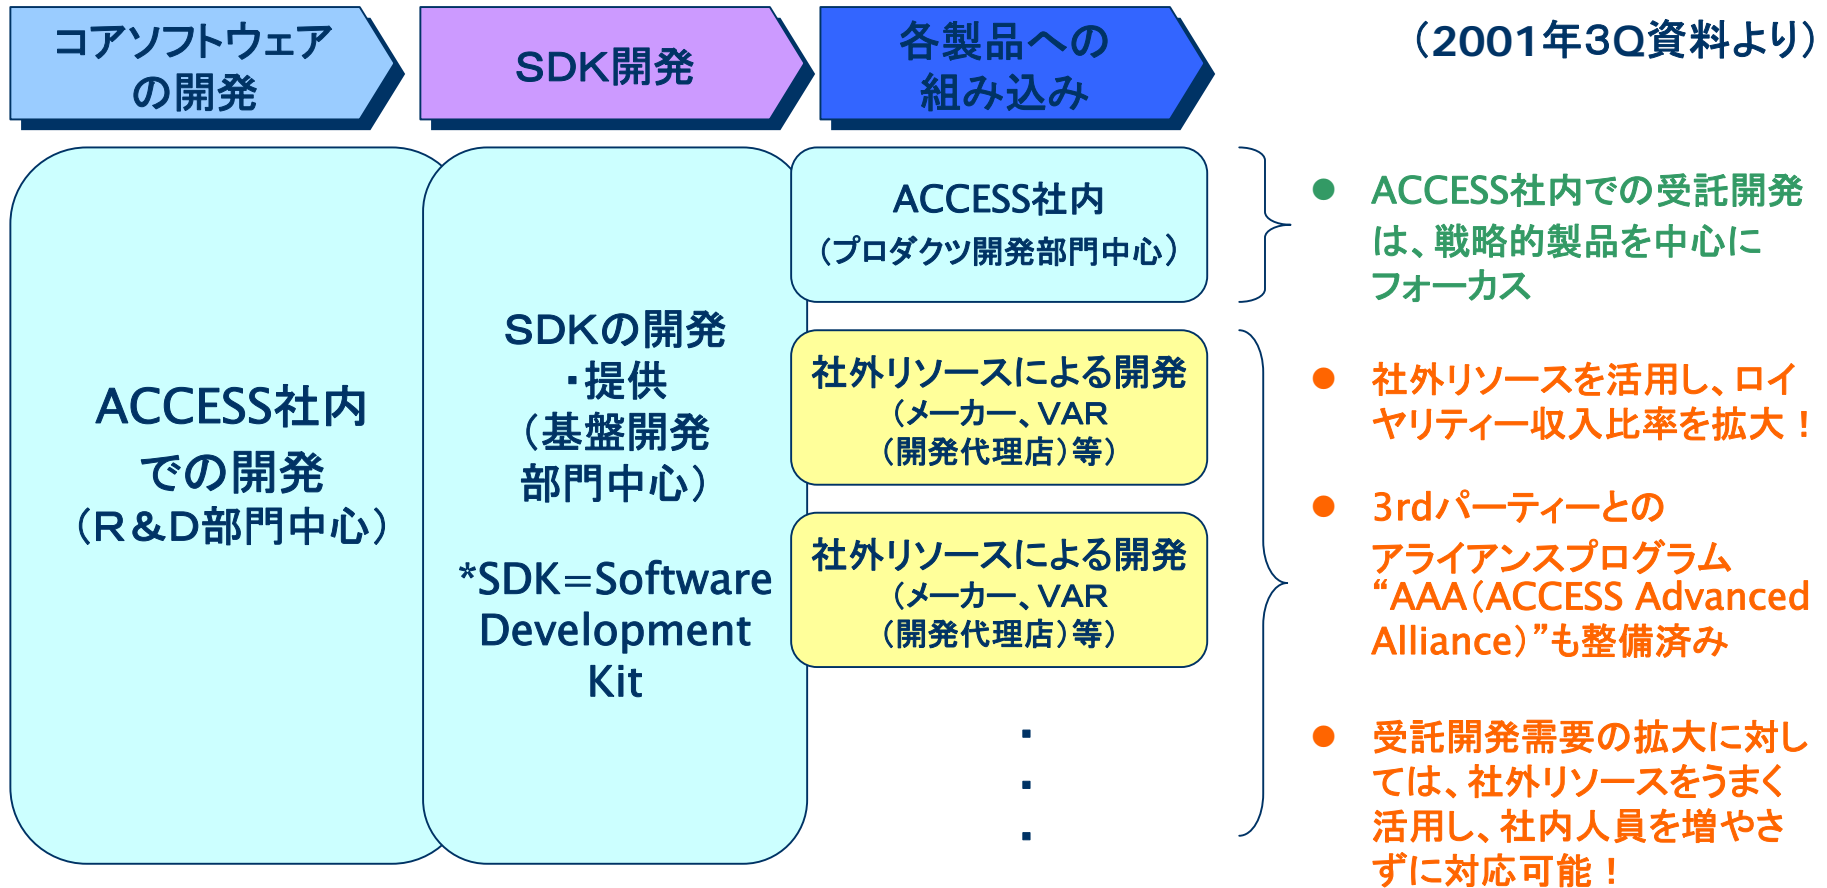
コアソフトウェアの開発

SDK開発

各製品への組み込み

（2001年3Q資料より）

ACCESS社内での開発
（R&D部門中心）

SDKの開発
・提供
（基盤開発部門中心）

*SDK=Software Development Kit

ACCESS社内
（プロダクツ開発部門中心）

社外リソースによる開発
（メーカー、VAR
（開発代理店）等）

社外リソースによる開発
（メーカー、VAR
（開発代理店）等）

・
・
・

● ACCESS社内での受託開発は、戦略的製品を中心にフォーカス

● 社外リソースを活用し、ロイヤリティー収入比率を拡大！

● 3rdパーティーとのアライアンスプログラム“AAA（ACCESS Advanced Alliance）”も整備済み

● 受託開発需要の拡大に対しては、社外リソースをうまく活用し、社内人員を増やさずに対応可能！